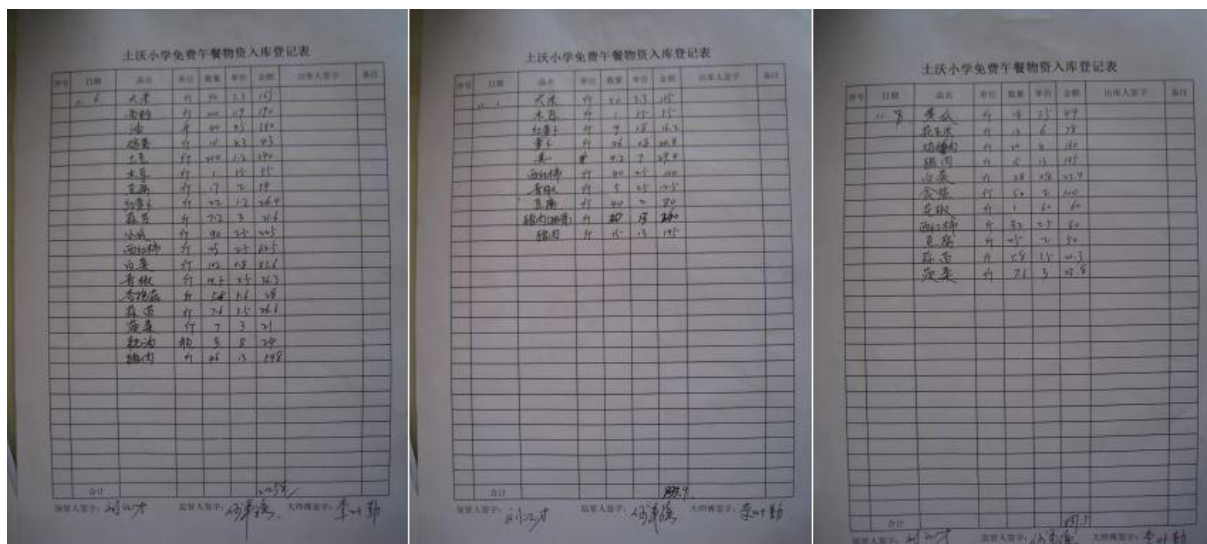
土沃小学免费午餐物资入库登记表

| 序号 | 日期 | 品名 | 单位 | 数量 | 单价 | 金额 | 出库人签字 | 备注 |
|---|---|---|---|---|---|---|---|---|
| | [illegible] | 大米 | 斤 | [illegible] | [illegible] | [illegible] | | |
| | | 面粉 | 斤 | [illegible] | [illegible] | 170 | | |
| | | 油 | 斤 | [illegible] | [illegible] | 180 | | |
| | | 鸡蛋 | 斤 | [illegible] | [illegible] | 43 | | |
| | | 土豆 | 斤 | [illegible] | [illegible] | 240 | | |
| | | 木耳 | 斤 | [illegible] | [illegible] | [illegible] | | |
| | | 豆腐 | 斤 | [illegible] | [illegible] | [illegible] | | |
| | | 红萝卜 | 斤 | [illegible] | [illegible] | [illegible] | | |
| | | 蒜苔 | 斤 | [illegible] | 3 | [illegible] | | |
| | | 冬瓜 | 斤 | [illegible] | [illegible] | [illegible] | | |
| | | 西红柿 | 斤 | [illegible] | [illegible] | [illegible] | | |
| | | 白菜 | 斤 | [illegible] | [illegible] | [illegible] | | |
| | | 青椒 | 斤 | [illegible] | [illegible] | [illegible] | | |
| | | 香菇 | 斤 | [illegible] | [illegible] | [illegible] | | |
| | | 蒜苗 | 斤 | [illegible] | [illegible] | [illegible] | | |
| | | 菠菜 | 斤 | 7 | 3 | 21 | | |
| | | 酱油 | 瓶 | 3 | 8 | 24 | | |
| | | 猪肉 | 斤 | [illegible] | 13 | 198 | | |
| | 合计 | | | | | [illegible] | | |

保管人签字：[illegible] 监管人签字：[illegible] 大师傅签字：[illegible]

土沃小学免费午餐物资入库登记表

| 序号 | 日期 | 品名 | 单位 | 数量 | 单价 | 金额 | 出库人签字 | 备注 |
|---|---|---|---|---|---|---|---|---|
| | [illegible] | 大米 | 斤 | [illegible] | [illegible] | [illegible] | | |
| | | 木耳 | 斤 | 1 | 15 | 15 | | |
| | | 红萝卜 | 斤 | 9 | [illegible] | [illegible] | | |
| | | 姜 | 斤 | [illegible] | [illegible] | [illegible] | | |
| | | 葱 | 斤 | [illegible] | 7 | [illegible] | | |
| | | 西红柿 | 斤 | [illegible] | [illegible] | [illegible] | | |
| | | 青椒 | 斤 | 5 | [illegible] | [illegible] | | |
| | | 豆腐 | 斤 | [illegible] | 2 | 80 | | |
| | | 猪肉油 | 斤 | 20 | 13 | 260 | | |
| | | 猪肉 | 斤 | 15 | 13 | 195 | | |
| | 合计 | | | | | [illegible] | | |

保管人签字：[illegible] 监管人签字：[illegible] 大师傅签字：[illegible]

土沃小学免费午餐物资入库登记表

| 序号 | 日期 | 品名 | 单位 | 数量 | 单价 | 金额 | 出库人签字 | 备注 |
|---|---|---|---|---|---|---|---|---|
| | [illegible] | 黄瓜 | 斤 | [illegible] | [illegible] | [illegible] | | |
| | | 花生米 | 斤 | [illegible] | 6 | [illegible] | | |
| | | 鸡蛋 | 斤 | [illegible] | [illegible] | 160 | | |
| | | 猪肉 | 斤 | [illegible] | 13 | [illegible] | | |
| | | 白菜 | 斤 | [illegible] | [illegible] | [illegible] | | |
| | | 冬瓜 | 斤 | 50 | 2 | 100 | | |
| | | 花椒 | 斤 | 1 | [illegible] | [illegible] | | |
| | | 西红柿 | 斤 | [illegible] | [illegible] | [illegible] | | |
| | | 豆腐 | 斤 | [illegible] | 2 | 80 | | |
| | | 蒜苗 | 斤 | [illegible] | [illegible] | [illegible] | | |
| | | 菠菜 | 斤 | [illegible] | 3 | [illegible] | | |
| | 合计 | | | | | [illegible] | | |

保管人签字：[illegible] 监管人签字：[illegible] 大师傅签字：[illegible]